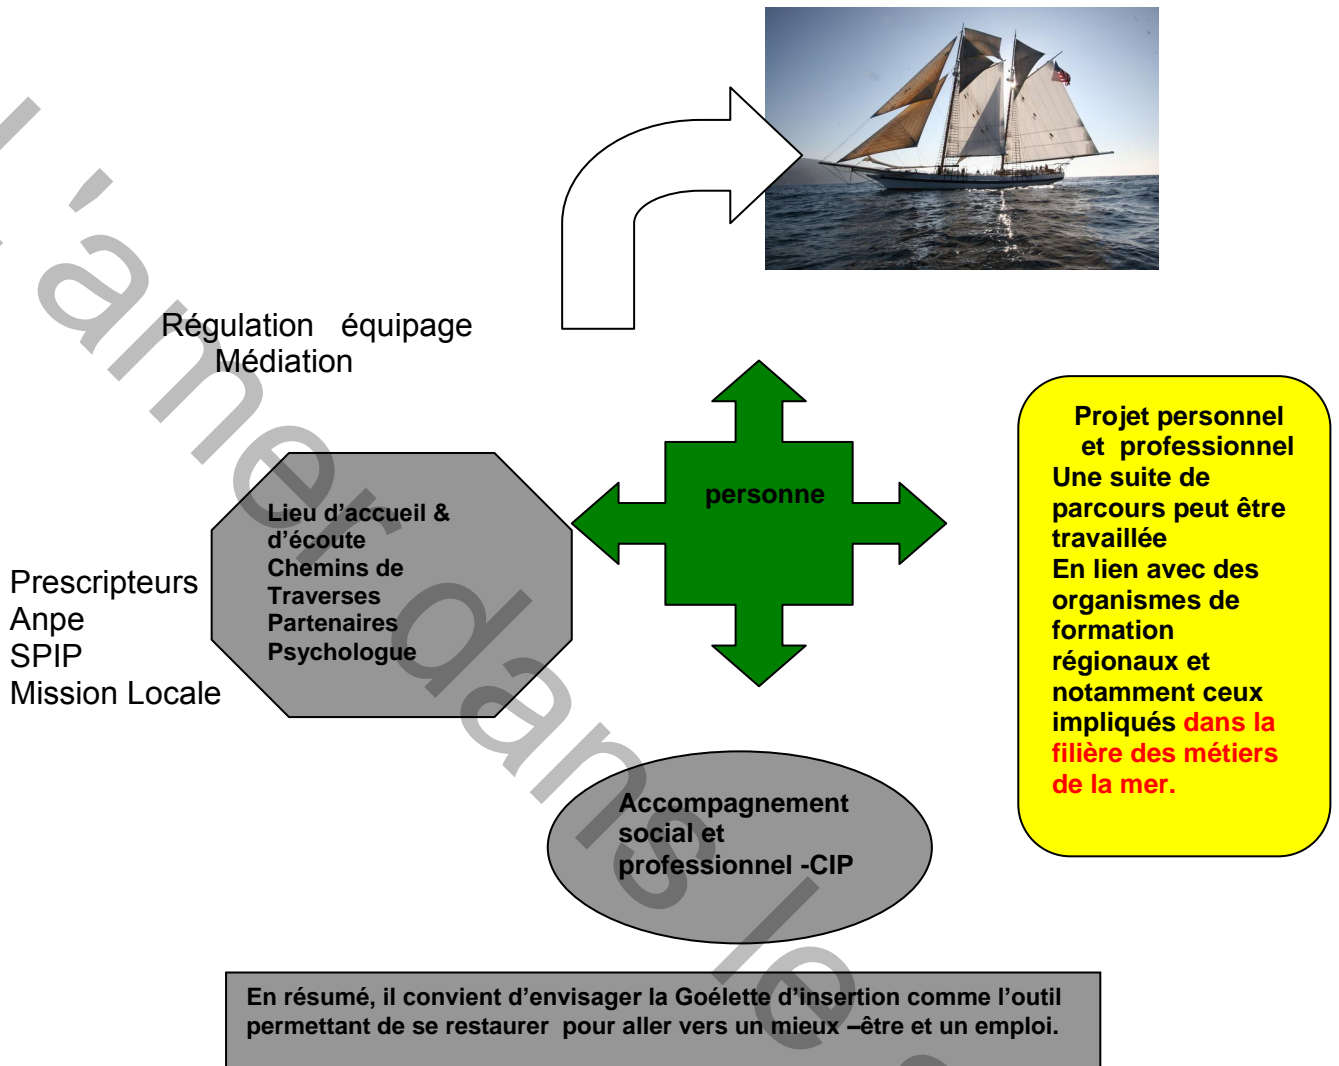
Régulation équipage
Médiation

Prescripteurs
Anpe
SPIP
Mission Locale

Lieu d'accueil & d'écoute
Chemins de Traverses
Partenaires
Psychologue

personne

Projet personnel et professionnel
Une suite de parcours peut être travaillée
En lien avec des organismes de formation régionaux et notamment ceux impliqués dans la filière des métiers de la mer.

Accompagnement social et professionnel -CIP

En résumé, il convient d'envisager la Goélette d'insertion comme l'outil permettant de se restaurer pour aller vers un mieux –être et un emploi.

l'amer dans le